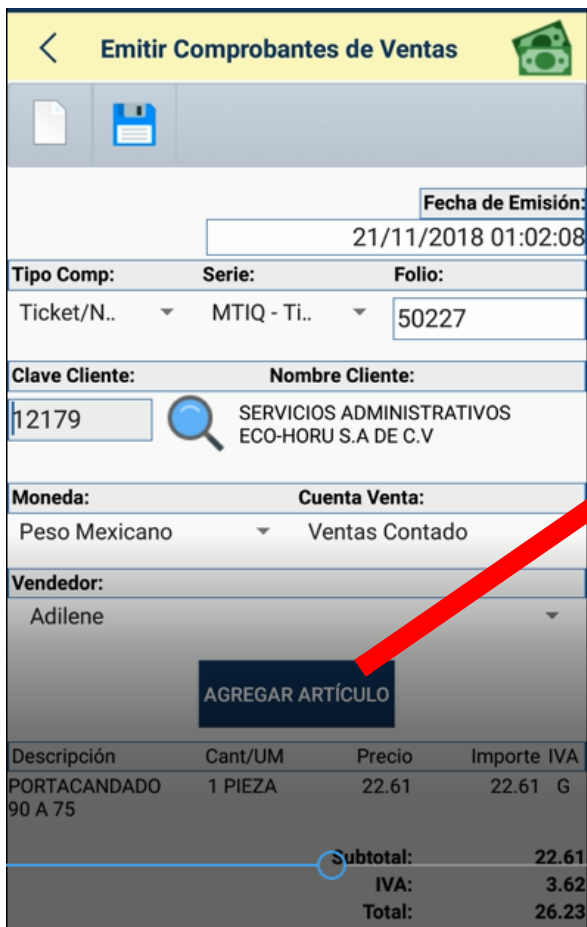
Emitir Comprobantes de Ventas

Fecha de Emisión:
21/11/2018 01:02:08

Tipo Comp: Serie: Folio:
Ticket/N.. MTIQ - Ti.. 50227

Clave Cliente: Nombre Cliente:
12179 SERVICIOS ADMINISTRATIVOS ECO-HORU S.A DE C.V

Moneda: Cuenta Venta:
Peso Mexicano Ventas Contado

Vendedor:
Adilene

AGREGAR ARTÍCULO

| Descripción | Cant/UM | Precio | Importe | IVA |
|---|---|---|---|---|
| PORTACANDADO 90 A 75 | 1 PIEZA | 22.61 | 22.61 | G |

Subtotal: 22.61
IVA: 3.62
Total: 26.23